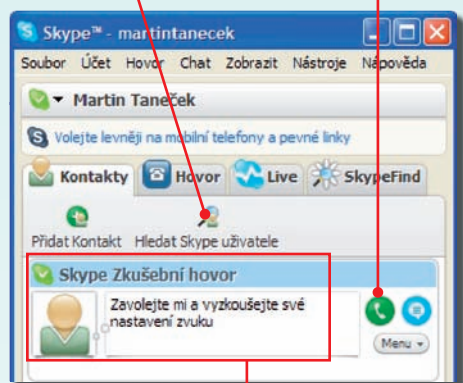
Skype™ - martintanecek

Soubor Účet Hovor Chat Zobrazit Nástroje Nápověda

Martin Taneček

Volejte levněji na mobilní telefony a pevné linky

Kontakty Hovor Live SkypeFind

Přidat Kontakt Hledat Skype uživatele

Skype Zkušební hovor

Zavolejte mi a vyzkoušejte své nastavení zvuku

Menu